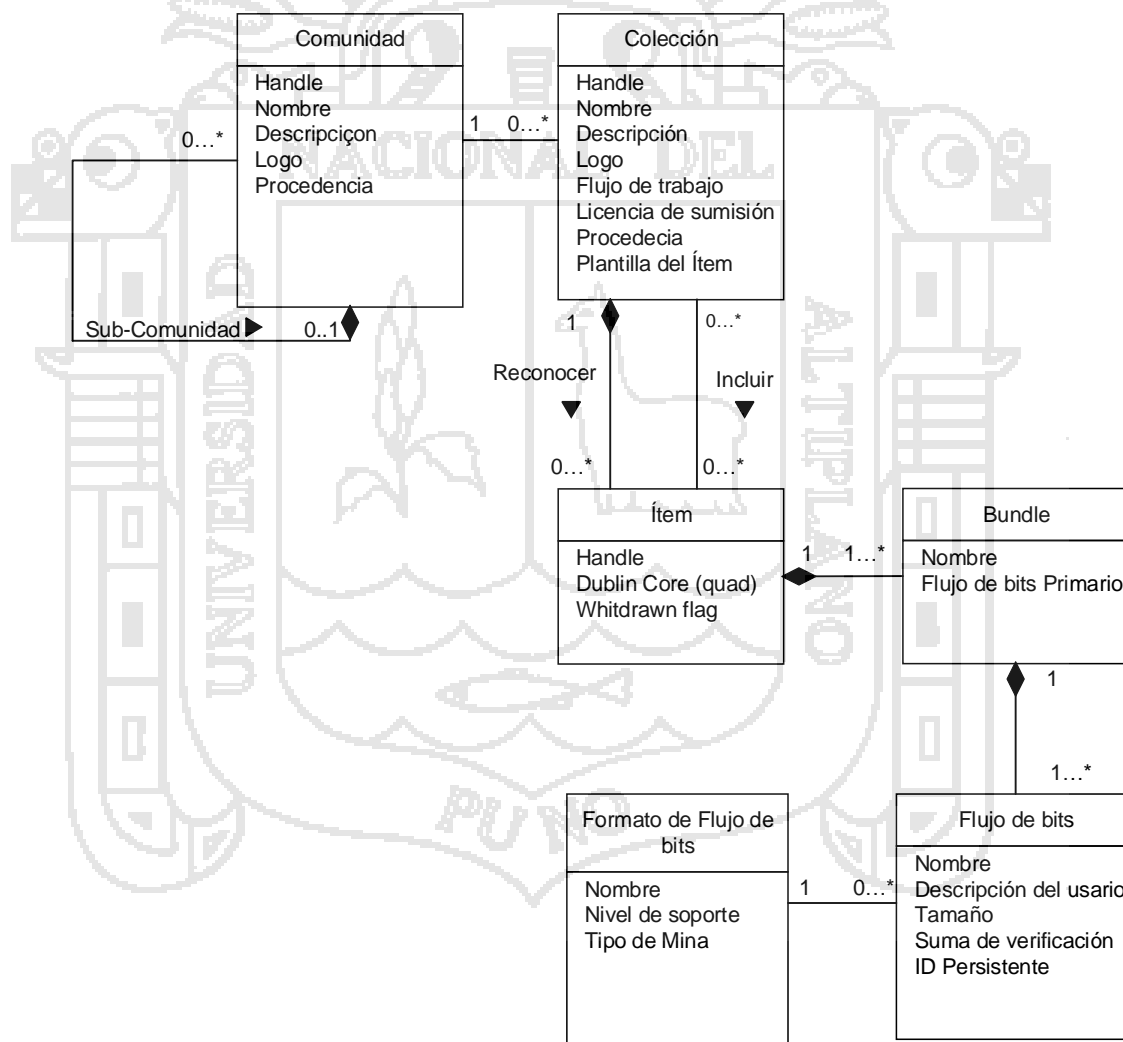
Comunidad
Handle
Nombre
Descripciçon
Logo
Procedencia

Colección
Handle
Nombre
Descripción
Logo
Flujo de trabajo
Licencia de sumisión
Procedecia
Plantilla del Ítem

1 0…*

0…*

Sub-Comunidad 0..1

1 0…*

Reconocer Incluir

0…* 0…*

Ítem
Handle
Dublin Core (quad)
Whitdrawn flag

1 1…*

Bundle
Nombre
Flujo de bits Primario

1

1…*

Formato de Flujo de bits
Nombre
Nivel de soporte
Tipo de Mina

1 0…*

Flujo de bits
Nombre
Descripción del usario
Tamaño
Suma de verificación
ID Persistente

UNIVERSIDAD NACIONAL DEL ALTIPLANO
PUNO